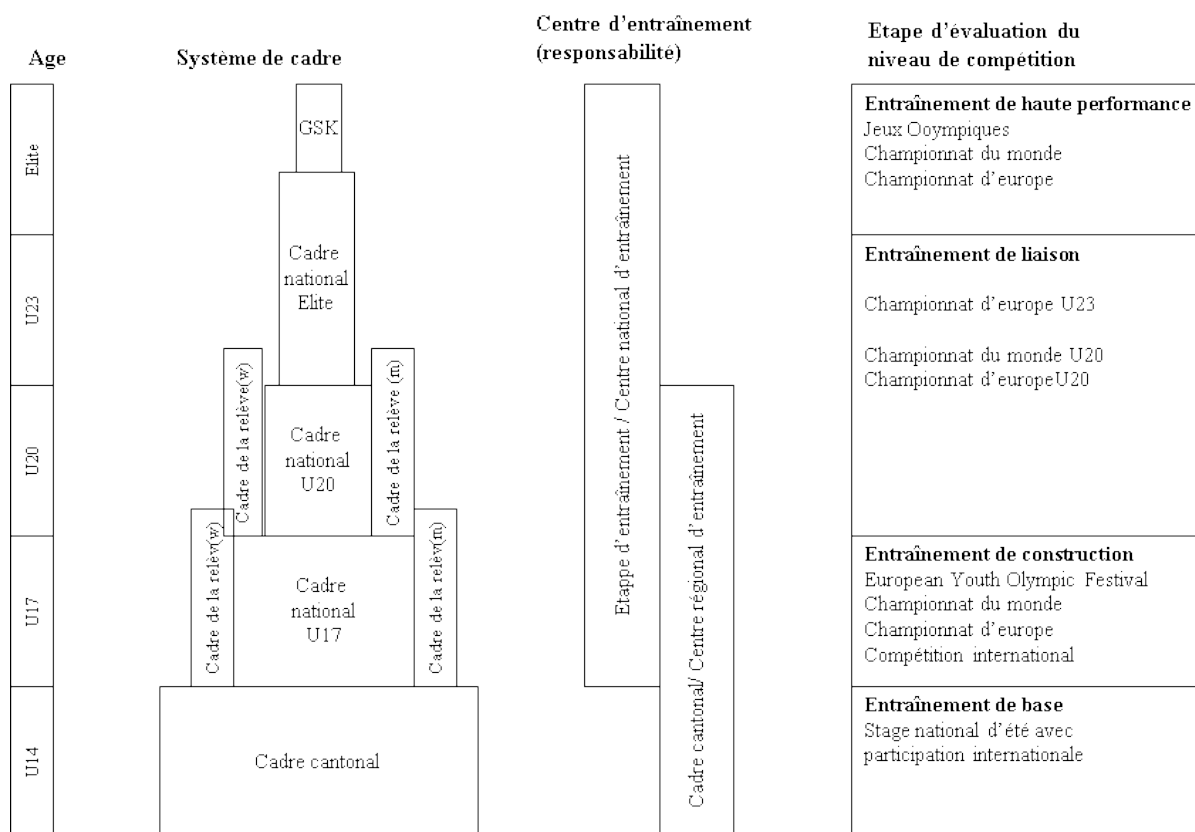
Age

Elite

U23

U20

U17

U14

Système de cadre

GSK

Cadre national Elite

Cadre de la relève(w)

Cadre national U20

Cadre de la relève (m)

Cadre de la relèv(w)

Cadre national U17

Cadre de la relèv(m)

Cadre cantonal

Centre d'entraînement (responsabilité)

Etape d'entraînement / Centre national d'entraînement

Cadre cantonal/ Centre régional d'entraînement

Etape d'évaluation du niveau de compétition

**Entraînement de haute performance**
Jeux Ooympiques
Championnat du monde
Championnat d'europe

**Entraînement de liaison**

Championnat d'europe U23

Championnat du monde U20
Championnat d'europeU20

**Entraînement de construction**
European Youth Olympic Festival
Championnat du monde
Championnat d'europe
Compétition international

**Entraînement de base**
Stage national d'été avec participation internationale